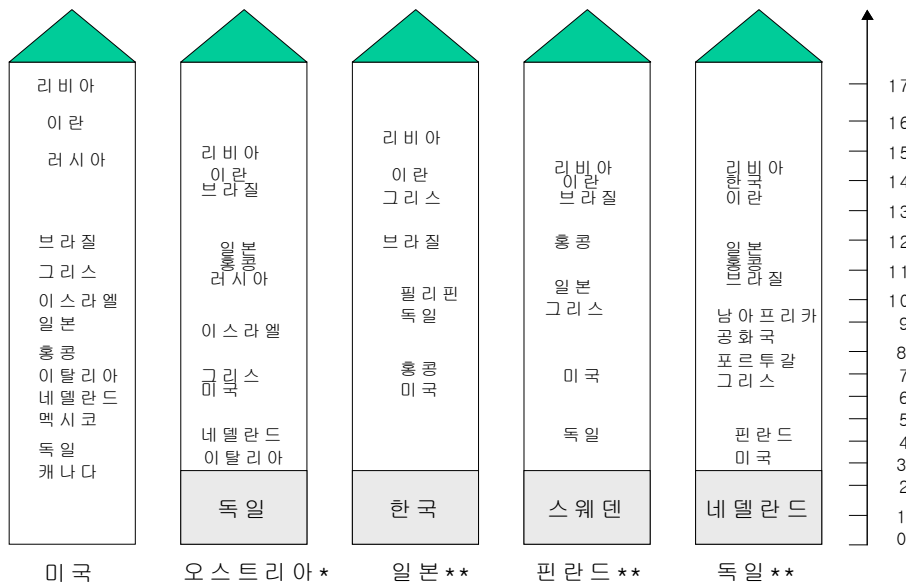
리비아
이란
러시아
브라질
그리스
이스라엘
일본
홍콩
이탈리아
네델란드
멕시코
독일
캐나다

미국

리비아
이란
브라질
일본
홍콩
러시아
이스라엘
그리스
미국
네델란드
이탈리아
독일

오스트리아*

리비아
이란
그리스
브라질
필리핀
독일
홍콩
미국
한국

일본**

리비아
이란
브라질
홍콩
일본
그리스
미국
독일
스웨덴

핀란드**

리비아
한국
이란
일본
홍콩
브라질
남아프리카
공화국
포르투갈
그리스
핀란드
미국
네델란드

독일**

17
16
15
14
13
12
11
10
9
8
7
6
5
4
3
2
1
0